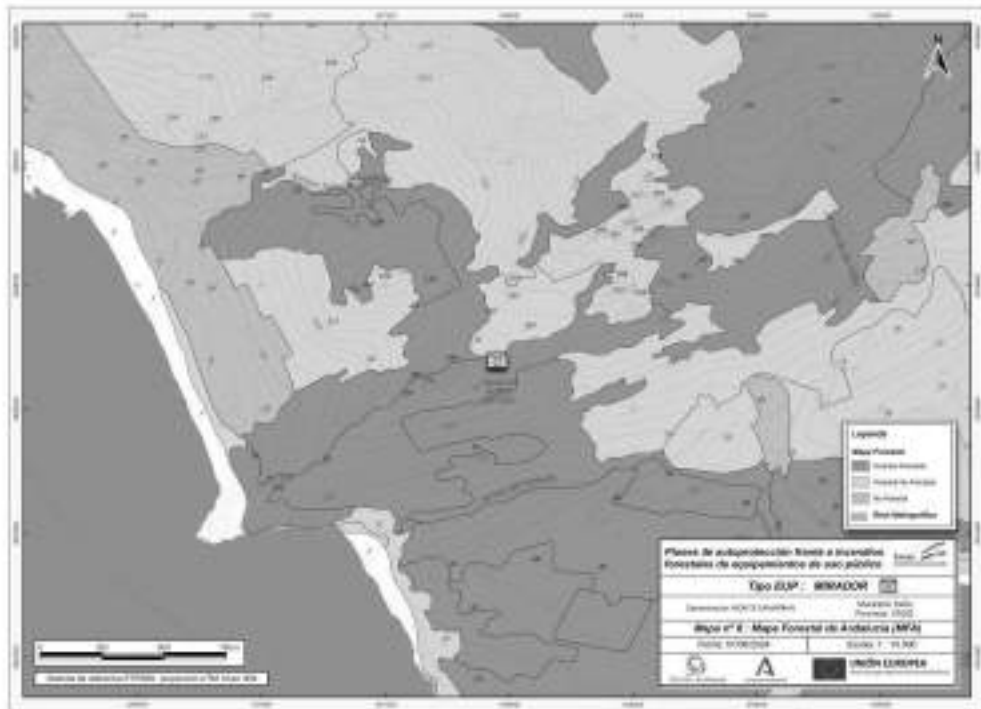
N

Leyenda
Mapa Forestal
Forestal Arbolado
Forestal No Arbolado
No Forestal
Zonas Hidrográficas

Planes de autoprotección frente a incendios forestales de equipamientos de uso público

Tipo EUP : MIRADOR

Denominación: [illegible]
Municipio: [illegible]
Provincia: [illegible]

Mapa nº 6 : Mapa Forestal de Andalucía (MFA)

Fecha: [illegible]
Escala 1 : 10.000

UNIÓN EUROPEA

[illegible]